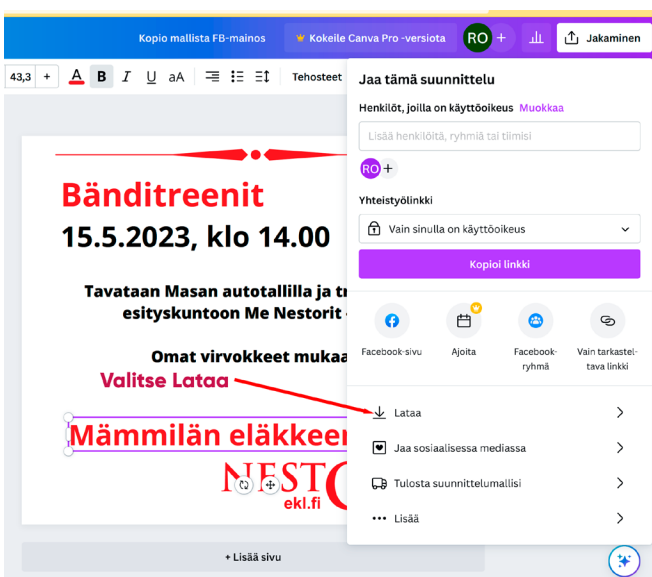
Kopio mallista FB-mainos

Kokeile Canva Pro -versiota

RO

Jakaminen

43,3

+

A

B

I

U

aA

Tehosteet

Bänditreenit

15.5.2023, klo 14.00

Tavataan Masan autotallilla ja tr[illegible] esityskuntoon Me Nestorit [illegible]

Omat virvokkeet mukaa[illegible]

Valitse Lataa

Mämmilän eläkkee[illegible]

NEST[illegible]

ekl.fi

+ Lisää sivu

Jaa tämä suunnittelu

Henkilöt, joilla on käyttöoikeus Muokkaa

Lisää henkilöitä, ryhmiä tai tiimisi

RO

Yhteistyölinkki

Vain sinulla on käyttöoikeus

Kopioi linkki

Facebook-sivu

Ajoita

Facebook-ryhmä

Vain tarkastel-tava linkki

Lataa

Jaa sosiaalisessa mediassa

Tulosta suunnittelumallisi

Lisää